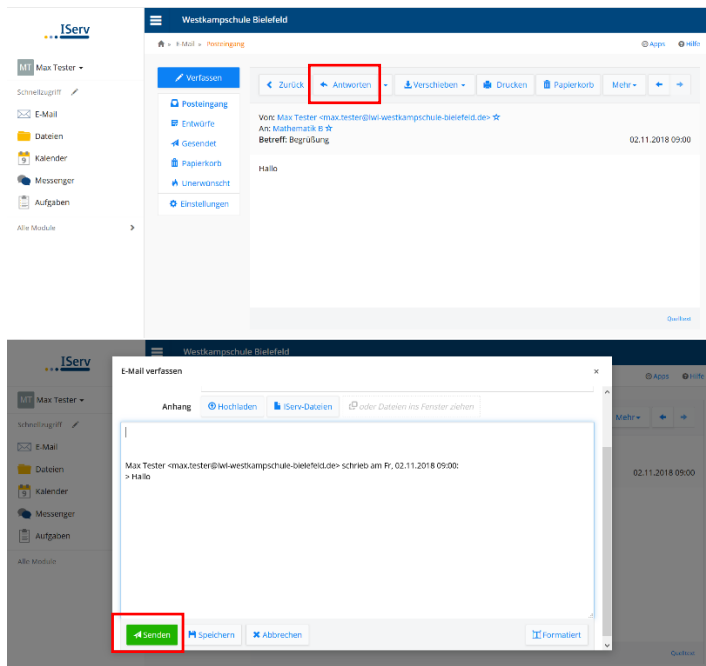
IServ

MT Max Tester

Schnellzugriff

E-Mail

Dateien

Kalender

Messenger

Aufgaben

Alle Module

Westkampschule Bielefeld

E-Mail » Posteingang

Apps Hilfe

Verfassen

Posteingang

Entwürfe

Gesendet

Papierkorb

Unerwünscht

Einstellungen

Zurück | Antworten | Verschieben | Drucken | Papierkorb | Mehr

Von: Max Tester <max.tester@lwl-westkampschule-bielefeld.de>
An: Mathematik B
Betreff: Begrüßung

02.11.2018 09:00

Hallo

Quelltext

IServ

MT Max Tester

Schnellzugriff

E-Mail

Dateien

Kalender

Messenger

Aufgaben

Alle Module

Westkampschule Bielefeld

Apps Hilfe

Mehr

02.11.2018 09:00

E-Mail verfassen

×

Anhang | Hochladen | IServ-Dateien | oder Dateien ins Fenster ziehen

|

Max Tester <max.tester@lwl-westkampschule-bielefeld.de> schrieb am Fr, 02.11.2018 09:00:
> Hallo

Senden | Speichern | Abbrechen | Formatiert

Quelltext